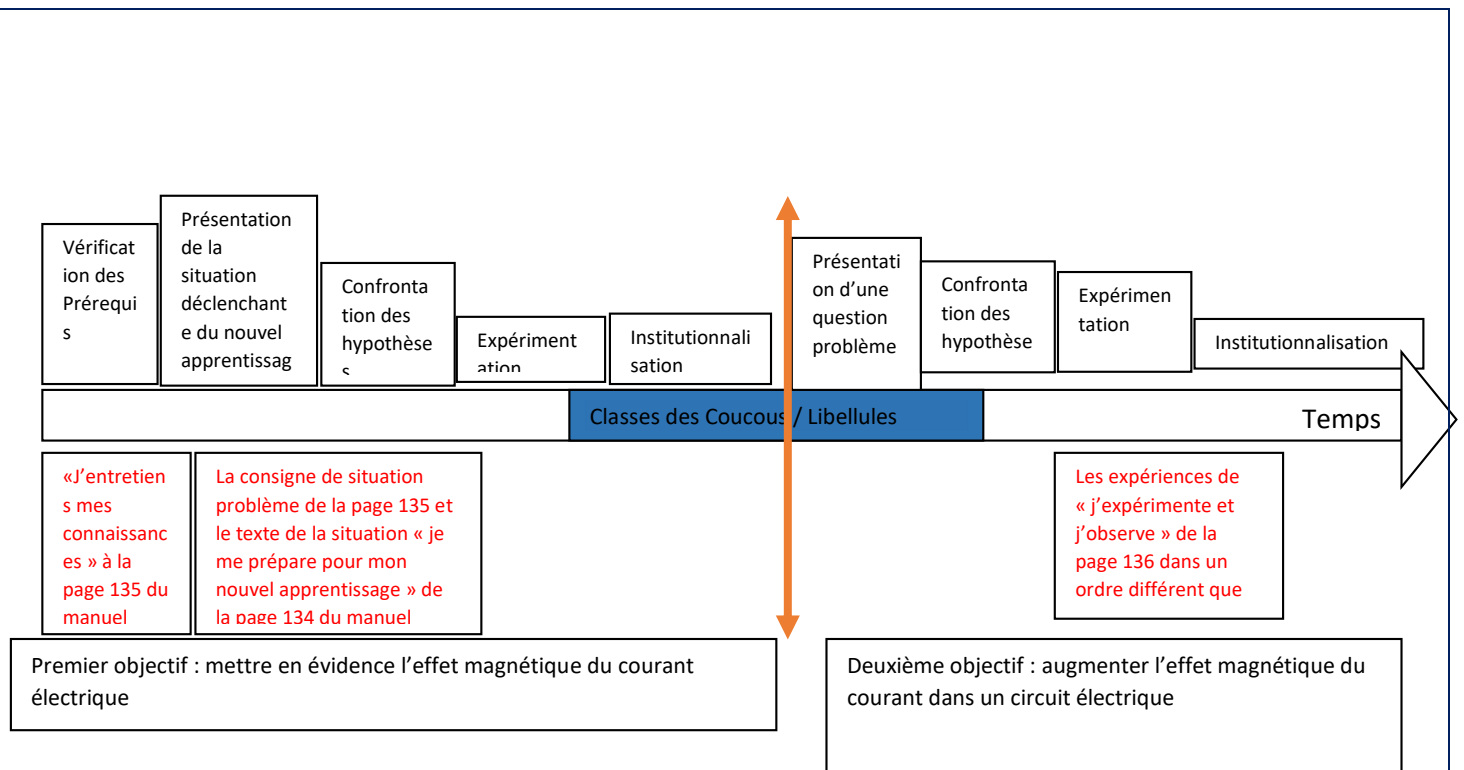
Vérification des Prérequis

Présentation de la situation déclenchante du nouvel apprentissag

Confrontation des hypothèse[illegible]

Expériment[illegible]

Institutionnalisation

Présentation d'une question problème

Confrontation des hypothèse

Expérimentation

Institutionnalisation

Classes des Coucous / Libellules

Temps

«J'entretiens mes connaissances » à la page 135 du manuel

La consigne de situation problème de la page 135 et le texte de la situation « je me prépare pour mon nouvel apprentissage » de la page 134 du manuel

Les expériences de « j'expérimente et j'observe » de la page 136 dans un ordre différent que

Premier objectif : mettre en évidence l'effet magnétique du courant électrique

Deuxième objectif : augmenter l'effet magnétique du courant dans un circuit électrique